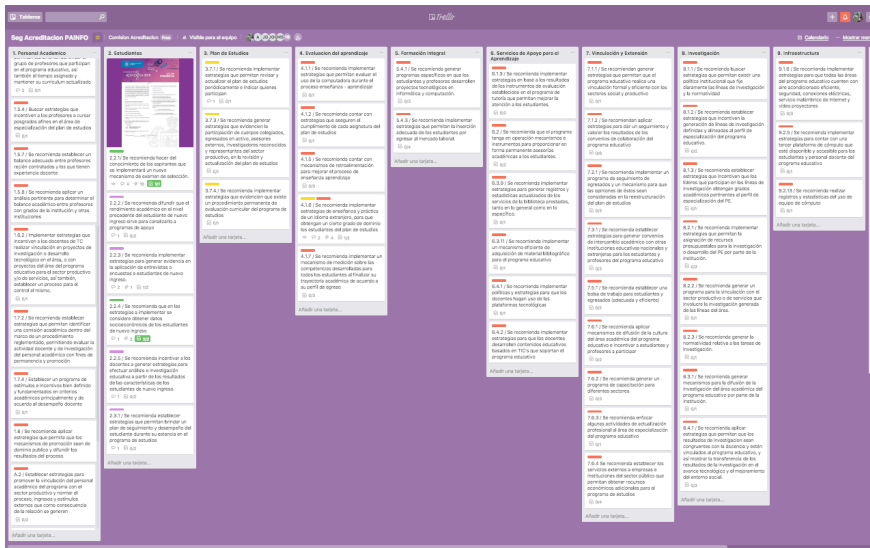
Tableros

Trello

Seg Acreditacion PAINPO · Comités Acreditacion · Visible para el equipo

Calendario · Mostrar menú

1. Personal Académico

grupo de profesores que participan en el programa educativo, se sentiré el tiempo asignado y mantener su currículum actualizado

1.5.4 | Buscar estrategias que incentiven a los profesores a cursar programas afines en el área de especialización del plan de estudios

1.5.7 | Se recomienda establecer un balance adecuado entre profesores recién contratados y los que tienen experiencia docente

1.5.8 | Se recomienda aplicar un análisis pertinente para determinar el balance adecuado entre profesores con grados de la institución y otras instituciones

1.6.2 | Implementar estrategias que incentiven a los docentes de TC realizar vinculación en proyectos de investigación o desarrollo tecnológico en el área, o con proyectos del área del programa educativo con el sector productivo y/o de servicios; así también, establecer un proceso para el control el mismo.

1.7.2 | Se recomienda establecer estrategias que permitan identificar una comisión académica dentro del marco de un procedimiento reglamentado, permitiendo evaluar la actividad docente y de investigación del personal académico con fines de permanencia y promoción

1.7.4 | Establecer un programa de estímulos e incentivos bien definidos y fundamentados en criterios académicos principalmente y de acuerdo al desempeño docente

1.8 | Se recomienda aplicar estrategias que permita que los mecanismos de promoción sean de dominio público y difundir los resultados del proceso

A.2 | Establecer estrategias para promover la vinculación del personal académico del programa con el sector productivo y normar el proceso, ingresos y estímulos externos que como consecuencia de la relación con el sector

2. Estudiantes

2.2.1 | Se recomienda hacer del conocimiento de los aspirantes que se implementará un nuevo mecanismo de examen de selección

2.2.2 | Se recomienda difundir que el rendimiento académico en el nivel precedente del estudiante de nuevo ingreso sirva para canalizarlo a programas de apoyo

2.2.3 | Se recomienda implementar estrategias para generar evidencia en la aplicación de entrevistas o encuestas a estudiantes de nuevo ingreso

2.2.4 | Se recomienda que en las estrategias a implementar se considere obtener datos socioeconómicos de los estudiantes de nuevo ingreso.

2.2.5 | Se recomienda incentivar a los docentes a generar estrategias para efectuar análisis e investigación educativa a partir de los resultados de las características de los estudiantes de nuevo ingreso.

2.9.1 | Se recomienda establecer estrategias que permitan formular un plan de seguimiento y desarrollo del estudiante durante su estancia en el programa de estudios.

Añadir una tarjeta...

3. Plan de Estudios

3.7.1 | Se recomienda implementar estrategias que permitan revisar y actualizar el plan de estudios periódicamente e indicar quienes participan

3.7.2 | Se recomienda generar estrategias que evidencien la participación de cuerpos colegiados, egresados en activo, asesores externos, investigadores reconocidos y representantes del sector productivo, en la revisión y actualización del plan de estudios

3.7.4 | Se recomienda implementar estrategias que evidencien que existe un procedimiento permanente de evaluación curricular del programa de estudios

Añadir una tarjeta...

4. Evaluacion del aprendizaje

4.1.1 | Se recomienda implementar estrategias que permitan evaluar el uso de la computadora durante el proceso enseñanza - aprendizaje

4.1.2 | Se recomienda generar estrategias que aseguren el cumplimiento de cada asignatura del plan de estudios

4.1.6 | Se recomienda contar con mecanismos de retroalimentación para mejorar el proceso de enseñanza aprendizaje

4.1.7 | Se recomienda implementar estrategias de enseñanza y prácticas de un idioma extranjero, para que obtengan un cierto grado de dominio los estudiantes del plan de estudios

4.1.8 | Se recomienda implementar un mecanismo de medición sobre las competencias desarrolladas para todos los estudiantes al finalizar su trayectoria académica de acuerdo a su perfil de egreso

Añadir una tarjeta...

5. Formación integral

5.4.1 | Se recomienda implementar programas específicos en que los estudiantes y profesores desarrollen proyectos tecnológicos en informática y computación.

5.4.3 | Se recomienda implementar estrategias que permitan la inserción adecuada de los estudiantes por egresar al mercado laboral.

Añadir una tarjeta...

6. Servicios de Apoyo para el Aprendizaje

6.1.3 | Se recomienda implementar estrategias en base a los resultados de los instrumentos de evaluación establecidos en el programa de tutoría que permitan mejorar la atención a los estudiantes.

6.2 | Se recomienda que el programa tenga en operación mecanismos o instrumentos para proporcionar en forma permanente asesorías académicas a los estudiantes.

6.3.3 | Se recomienda implementar estrategias para generar registros y estadísticas actualizadas de los servicios de la biblioteca prestados, tanto en lo general como en lo específico.

6.3.11 | Se recomienda implementar un mecanismo eficiente de adquisición de material bibliográfico para el programa educativo

6.4.1 | Se recomienda implementar políticas y estrategias para que los docentes hagan uso de las plataformas tecnológicas

6.4.2 | Se recomienda implementar estrategias para que los docentes desarrollen contenidos educativos basados en TIC's que soporten el programa educativo

Añadir una tarjeta...

7. Vinculación y Extensión

7.1.1 | Se recomienda generar estrategias que permitan que el programa educativo realice una vinculación formal y eficiente con los sectores social y productivo

7.1.2 | Se recomienda aplicar estrategias para dar un seguimiento y valorar los resultados de los convenios de colaboración del programa educativo

7.2.1 | Se recomienda implementar un programa de seguimiento de egresados y un mecanismo para que las opiniones de éstos sean consideradas en la reestructuración del plan de estudios

7.3.1 | Se recomienda establecer estrategias para generar convenios de intercambio académico con otras instituciones educativas nacionales y extranjeras para los estudiantes y profesores del programa educativo

7.5.1 | Se recomienda establecer una bolsa de trabajo para estudiantes y egresados (adecuada y eficiente)

7.6.1 | Se recomienda aplicar mecanismos de difusión de la cultura del área académica del programa educativo e incentivar a estudiantes y profesores a participar

7.8.2 | Se recomienda generar un programa de capacitación para diferentes sectores

7.8.3 | Se recomienda enfocar algunas actividades de actualización profesional al área de especialización del programa educativo

7.8.4 Se recomienda establecer los servicios externos a empresas e instituciones del sector público que permitan obtener recursos económicos adicionales para el programa de estudios

Añadir una tarjeta...

8. Investigación

8.1.1 | Se recomienda fomentar estrategias que permitan existir una política institucional que fije claramente las líneas de investigación y la normatividad

8.1.2 | Se recomienda establecer estrategias que incentiven la generación de líneas de investigación definidas y afines al perfil de especialización del programa educativo.

8.1.3 | Se recomienda establecer estrategias que permitan que los líderes que participan en las líneas de investigación obtengan grados académicos pertinentes al perfil de especialización del PE.

8.2.1 | Se recomienda implementar estrategias que permitan la asignación de recursos presupuestales para la investigación o desarrollo del PE por parte de la institución.

8.2.2 | Se recomienda generar estrategias para la vinculación con el sector productivo o de servicios que involucre la investigación generada de las líneas del área.

8.2.3 | Se recomienda generar la normatividad relativa al manejo de ingresos.

8.3.1 | Se recomienda generar mecanismos para la difusión de la investigación del área académica del programa educativo por parte de la institución.

8.4.1 | Se recomienda aplicar estrategias que permitan que los resultados de investigación sean congruentes con la docencia y estén vinculados al programa educativo, y así incentivar la transferencia de los resultados de la investigación en el avance tecnológico y el mejoramiento del entorno social.

Añadir una tarjeta...

9. Infraestructura

9.1.6 | Se recomienda fomentar estrategias para que todas las líneas del programa educativo cuenten con aire acondicionado eficiente, seguridad, conexiones eléctricas, servicio inalámbrico de Internet y video proyectores

9.2.5 | Se recomienda implementar estrategias para contar con una tercer plataforma de cómputo que esté disponible y accesible para los estudiantes y personal docente del programa educativo

9.2.15 | Se recomienda realizar registros y estadísticas del uso de equipo de cómputo

Añadir una tarjeta...